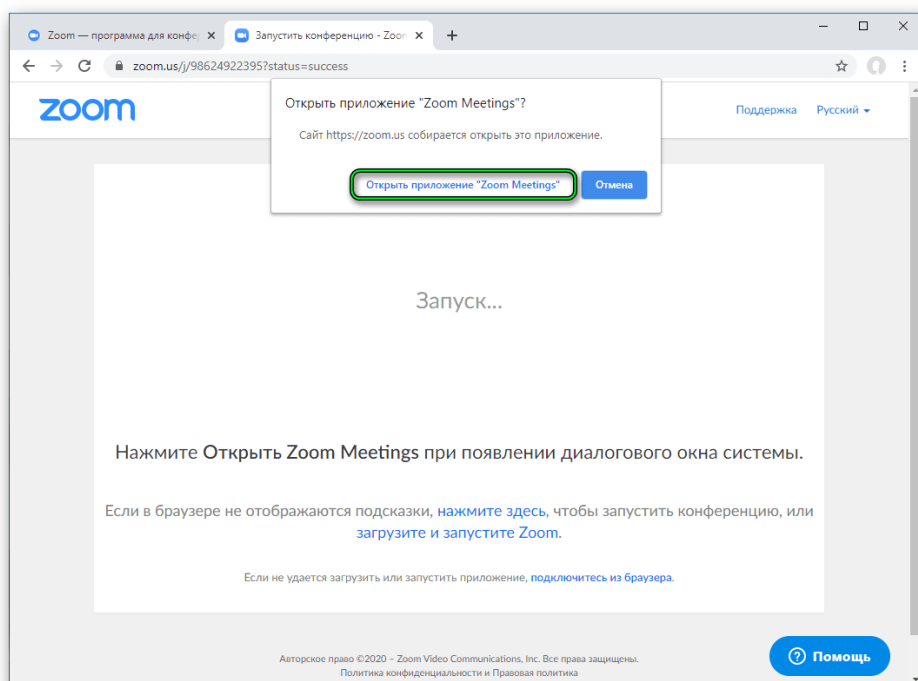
Zoom — программа для конфе ×
Запустить конференцию - Zoo ×
+
zoom.us/j/98624922395?status=success

zoom
Поддержка Русский

Открыть приложение "Zoom Meetings"?
Сайт https://zoom.us собирается открыть это приложение.
Открыть приложение "Zoom Meetings"
Отмена

Запуск...

Нажмите Открыть Zoom Meetings при появлении диалогового окна системы.

Если в браузере не отображаются подсказки, нажмите здесь, чтобы запустить конференцию, или загрузите и запустите Zoom.

Если не удается загрузить или запустить приложение, подключитесь из браузера.

Авторское право ©2020 – Zoom Video Communications, Inc. Все права защищены.
Политика конфиденциальности и Правовая политика

Помощь